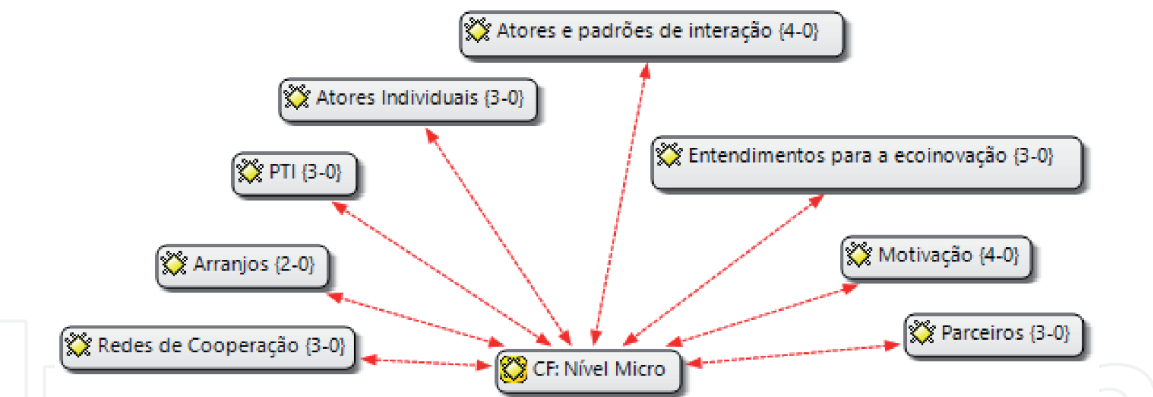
Atores e padrões de interação {4-0}

Atores Individuais {3-0}

Entendimentos para a ecoinovação {3-0}

PTI {3-0}

Arranjos {2-0}

Motivação {4-0}

Parceiros {3-0}

Redes de Cooperação {3-0}

CF: Nível Micro